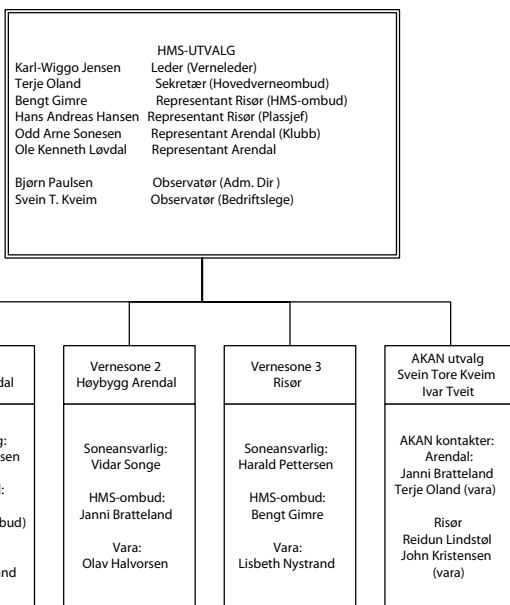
HMS-UTVALG

| | |
|---|---|
| Karl-Wiggo Jensen | Leder (Verneleder) |
| Terje Oland | Sekretær (Hovedverneombud) |
| Bengt Gimre | Representant Risør (HMS-ombud) |
| Hans Andreas Hansen | Representant Risør (Plassjef) |
| Odd Arne Sonesen | Representant Arendal (Klubb) |
| Ole Kenneth Løvdal | Representant Arendal |
| Bjørn Paulsen | Observatør (Adm. Dir ) |
| Svein T. Kveim | Observatør (Bedriftslege) |

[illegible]dal

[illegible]g: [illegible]sen

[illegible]d:

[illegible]bud)

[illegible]nd

Vernesone 2
Høybygg Arendal

Soneansvarlig:
Vidar Songe

HMS-ombud:
Janni Bratteland

Vara:
Olav Halvorsen

Vernesone 3
Risør

Soneansvarlig:
Harald Pettersen

HMS-ombud:
Bengt Gimre

Vara:
Lisbeth Nystrand

AKAN utvalg
Svein Tore Kveim
Ivar Tveit

AKAN kontakter:
Arendal:
Janni Bratteland
Terje Oland (vara)

Risør
Reidun Lindstøl
John Kristensen
(vara)